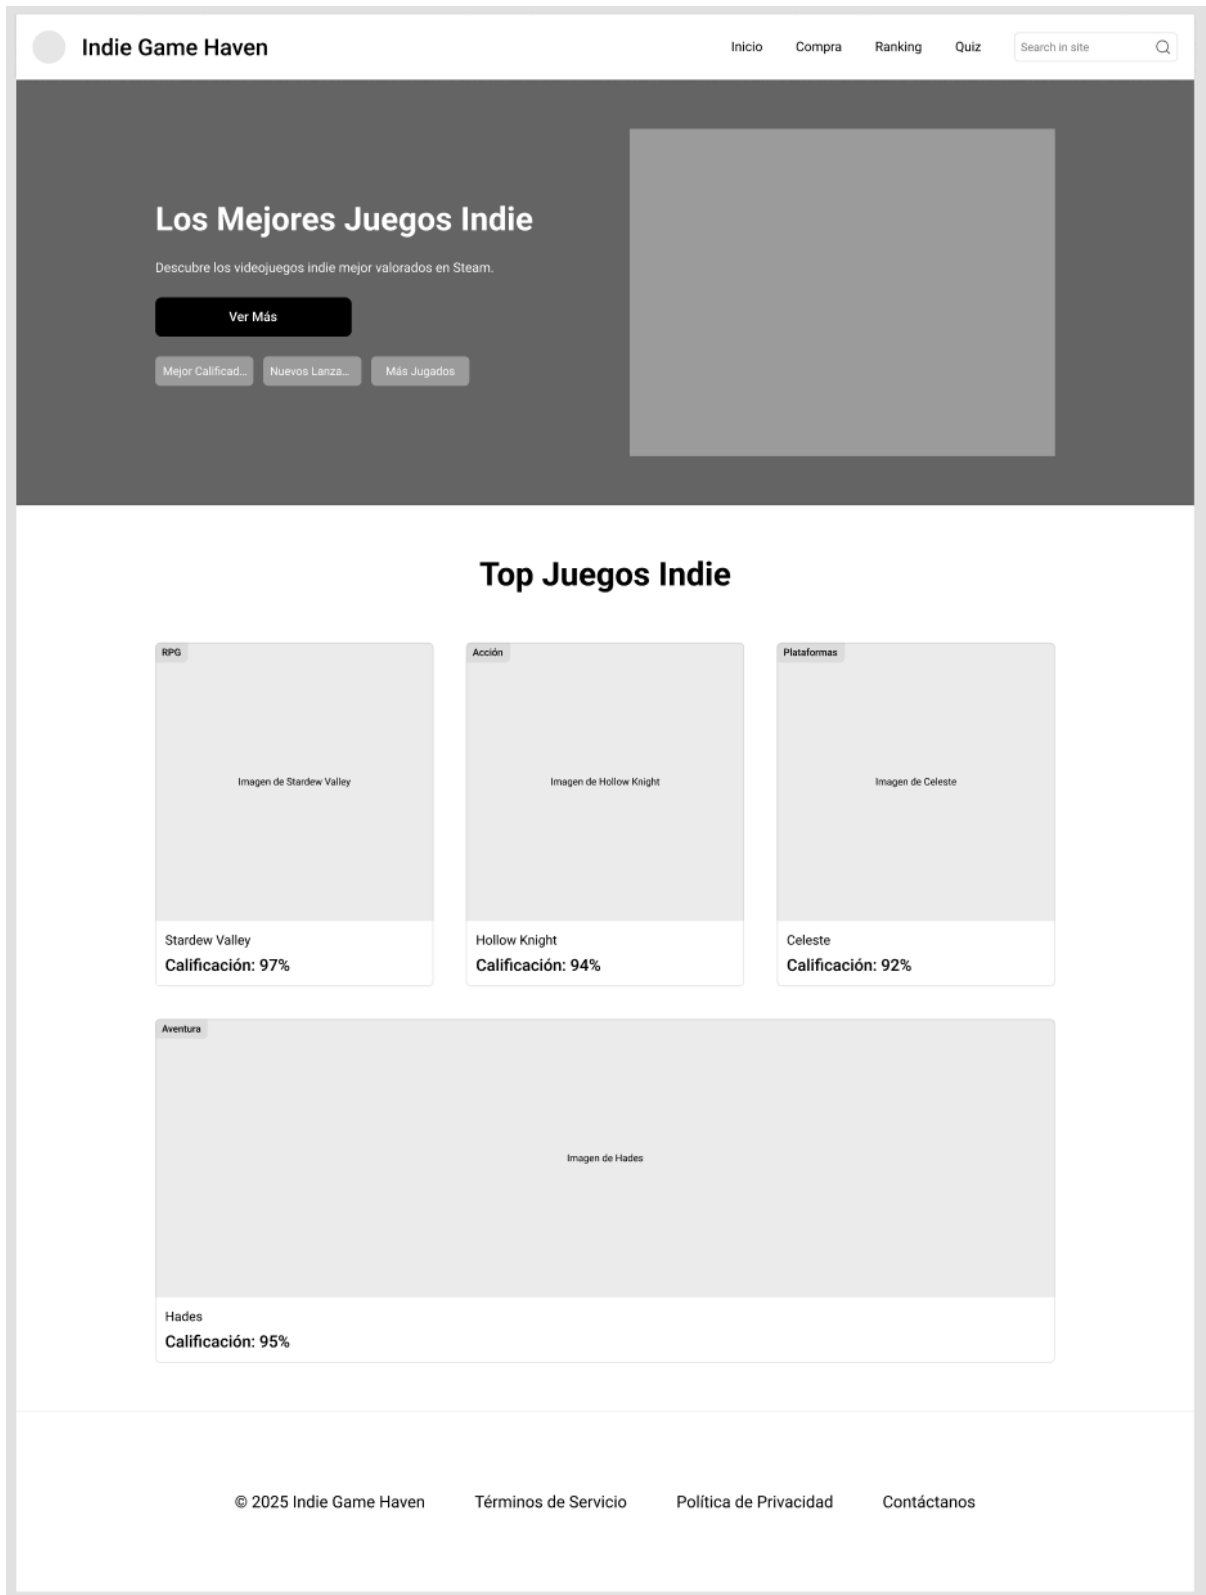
Indie Game Haven

Inicio Compra Ranking Quiz Search in site

Los Mejores Juegos Indie

Descubre los videojuegos indie mejor valorados en Steam.

Ver Más

Mejor Calificad... Nuevos Lanza... Más Jugados

Top Juegos Indie

RPG

Imagen de Stardew Valley

Stardew Valley

Calificación: 97%

Acción

Imagen de Hollow Knight

Hollow Knight

Calificación: 94%

Plataformas

Imagen de Celeste

Celeste

Calificación: 92%

Aventura

Imagen de Hades

Hades

Calificación: 95%

© 2025 Indie Game Haven Términos de Servicio Política de Privacidad Contáctanos